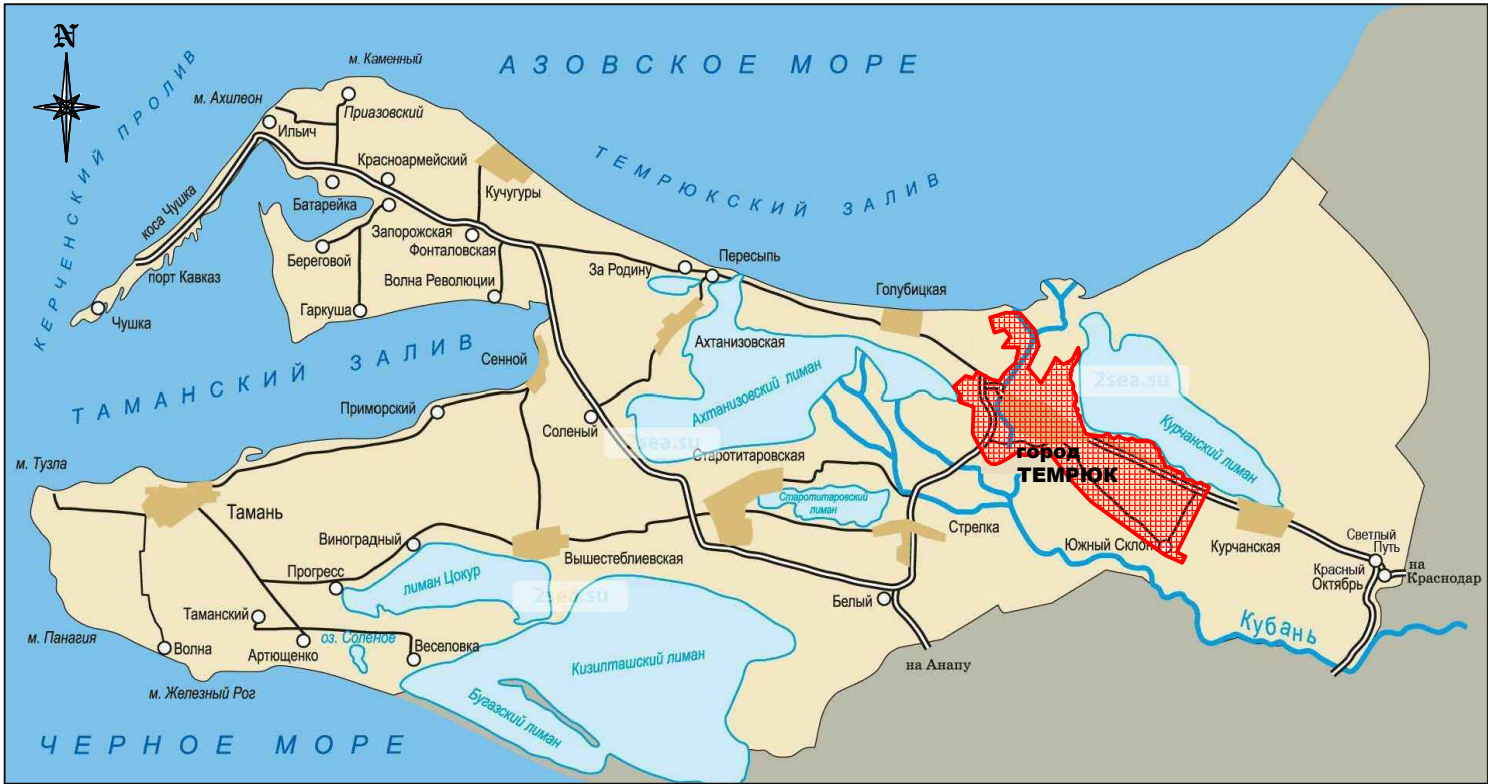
N

АЗОВСКОЕ МОРЕ

м. Каменный
м. Ахилеон
Приазовский
Ильич
Красноармейский
Кучугуры
Батарейка
Запорожская
Фонталовская
Береговой
Волна Революции
Гаркуша
КЕРЧЕНСКИЙ ПРОЛИВ
коса Чушка
порт Кавказ
Чушка

ТЕМРЮКСКИЙ ЗАЛИВ

За Родину
Пересыпь
Голубицкая
Ахтанизовская
Ахтанизовский лиман
Сенной
ТАМАНСКИЙ ЗАЛИВ
Приморский
Соленый
Старотитаровская
город ТЕМРЮК
Курчанский лиман
2sea.su
2sea.su
м. Тузла
Тамань
Старотитаровский лиман
Стрелка
Южный Склон
Курчанская
Светлый Путь
Красный Октябрь
на Краснодар
Виноградный
Прогресс
Вышестеблиевская
лиман Цокур
2sea.su
Белый
Кубань
Таманский
Артющенко
оз. Соленое
Веселовка
м. Панагия
Волна
Кизилташский лиман
на Анапу
м. Железный Рог
Бугазский лиман
ЧЕРНОЕ МОРЕ